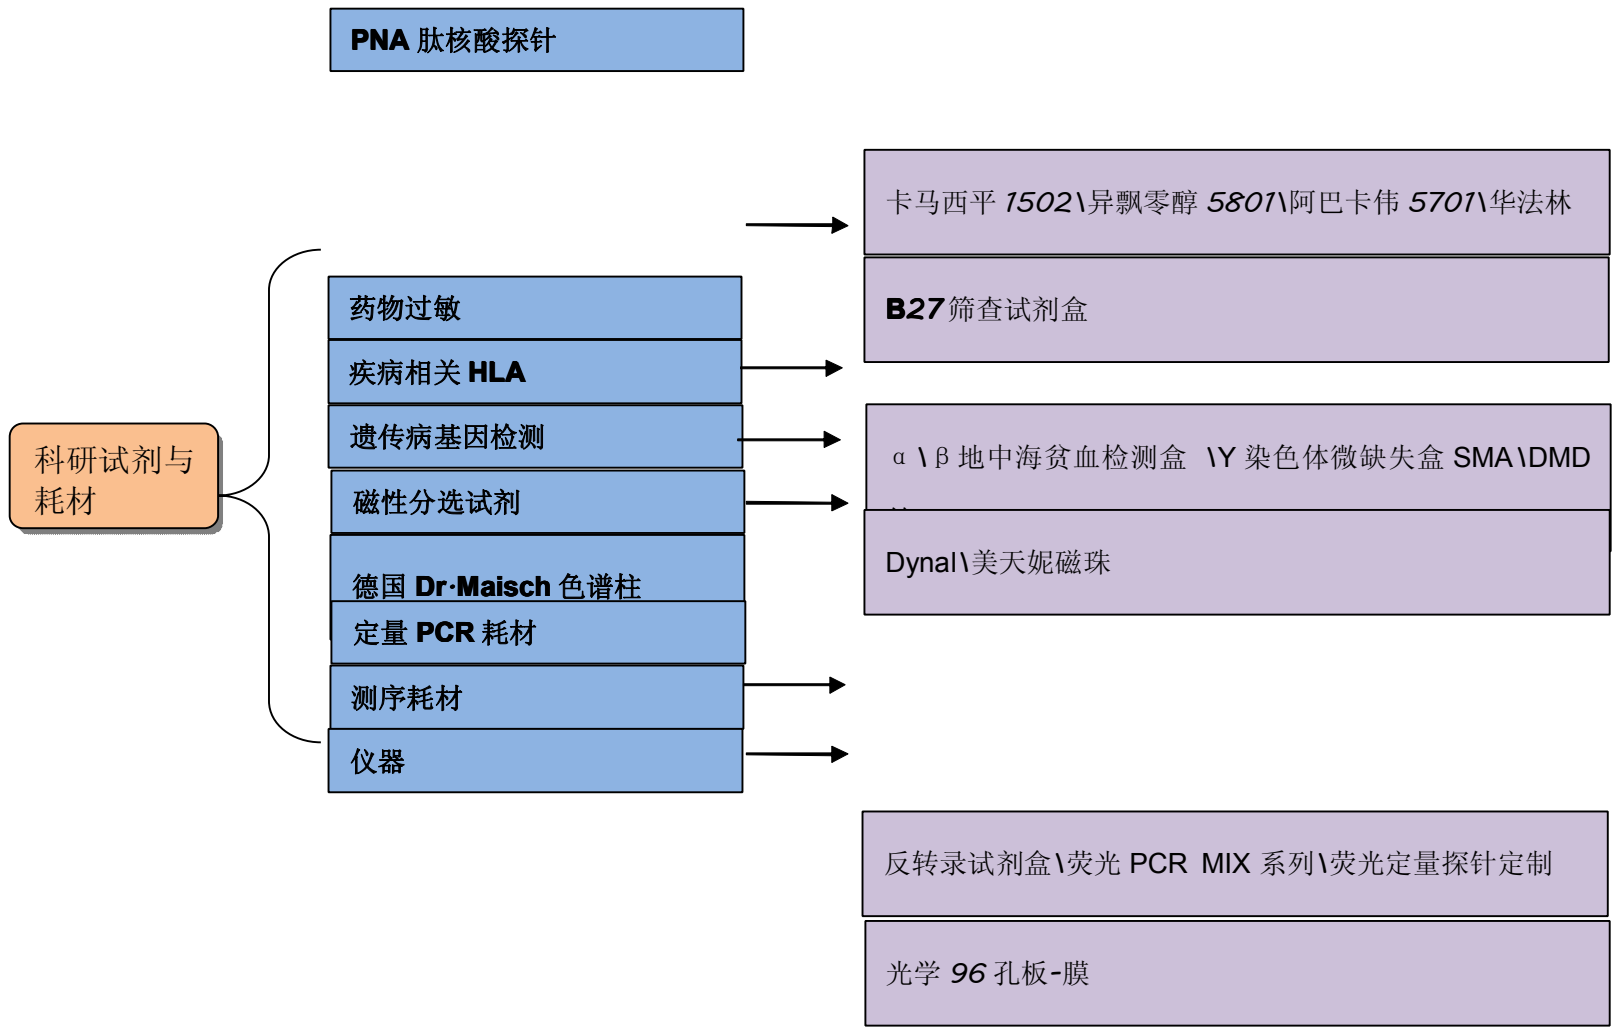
PNA 肽核酸探针

卡马西平 1502\异飘零醇 5801\阿巴卡伟 5701\华法林

B27筛查试剂盒

科研试剂与耗材

药物过敏

疾病相关 HLA

遗传病基因检测

磁性分选试剂

德国 Dr·Maisch 色谱柱

定量 PCR 耗材

测序耗材

仪器

α\β 地中海贫血检测盒 \Y 染色体微缺失盒 SMA\DMD

Dynal\美天妮磁珠

反转录试剂盒\荧光 PCR MIX 系列\荧光定量探针定制

光学 96 孔板-膜